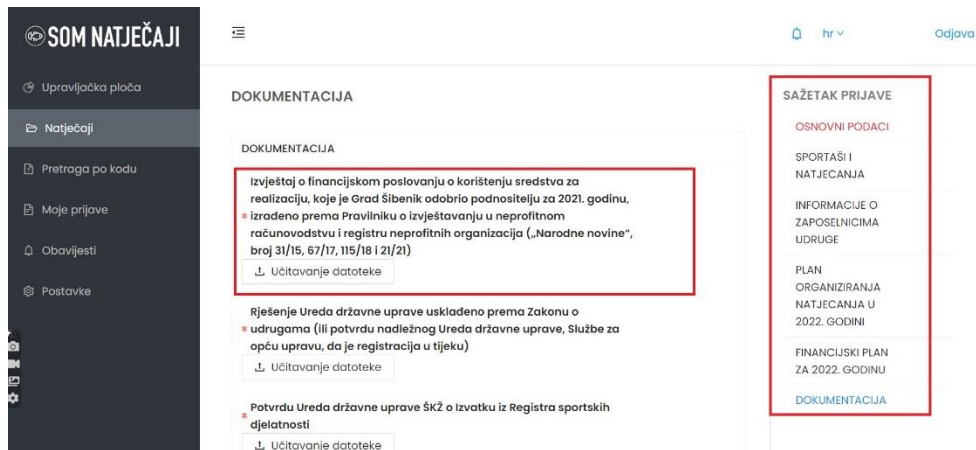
SOM NATJEČAJI

Upravljačka ploča
Natječaji
Pretraga po kodu
Moje prijave
Obavijesti
Postavke

hr
Odjava

DOKUMENTACIJA

DOKUMENTACIJA

* Izvještaj o financijskom poslovanju o korištenju sredstva za realizaciju, koje je Grad Šibenik odobrio podnositelju za 2021. godinu, izrađeno prema Pravilniku o izvještavanju u neprofitnom računovodstvu i registru neprofitnih organizacija („Narodne novine", broj 31/15, 67/17, 115/18 i 21/21)
Učitavanje datoteke

* Rješenje Ureda državne uprave usklađeno prema Zakonu o udrugama (ili potvrdu nadležnog Ureda državne uprave, Službe za opću upravu, da je registracija u tijeku)
Učitavanje datoteke

* Potvrdu Ureda državne uprave ŠKŽ o Izvatku iz Registra sportskih djelatnosti
Učitavanje datoteke

SAŽETAK PRIJAVE
OSNOVNI PODACI
SPORTAŠI I NATJECANJA
INFORMACIJE O ZAPOSELNICIMA UDRUGE
PLAN ORGANIZIRANJA NATJECANJA U 2022. GODINI
FINANCIJSKI PLAN ZA 2022. GODINU
DOKUMENTACIJA